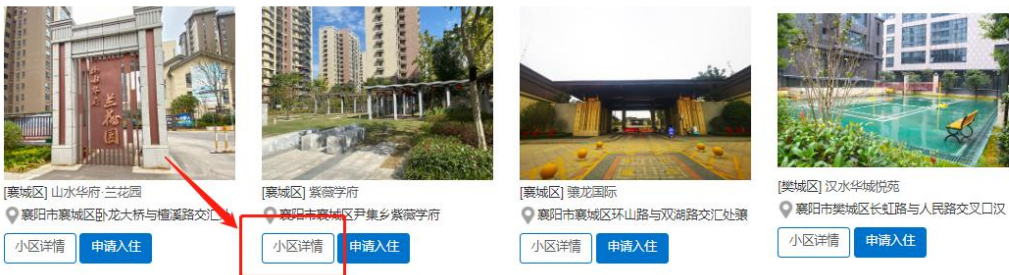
兰花园

[襄城区] 山水华府·兰花园
襄阳市襄城区卧龙大桥与檀溪路交汇处
小区详情 申请入住

[襄城区] 紫薇学府
襄阳市襄城区尹集乡紫薇学府
小区详情 申请入住

[襄城区] 骧龙国际
襄阳市襄城区环山路与双湖路交汇处骧
小区详情 申请入住

[樊城区] 汉水华城悦苑
襄阳市樊城区长虹路与人民路交叉口汉
小区详情 申请入住